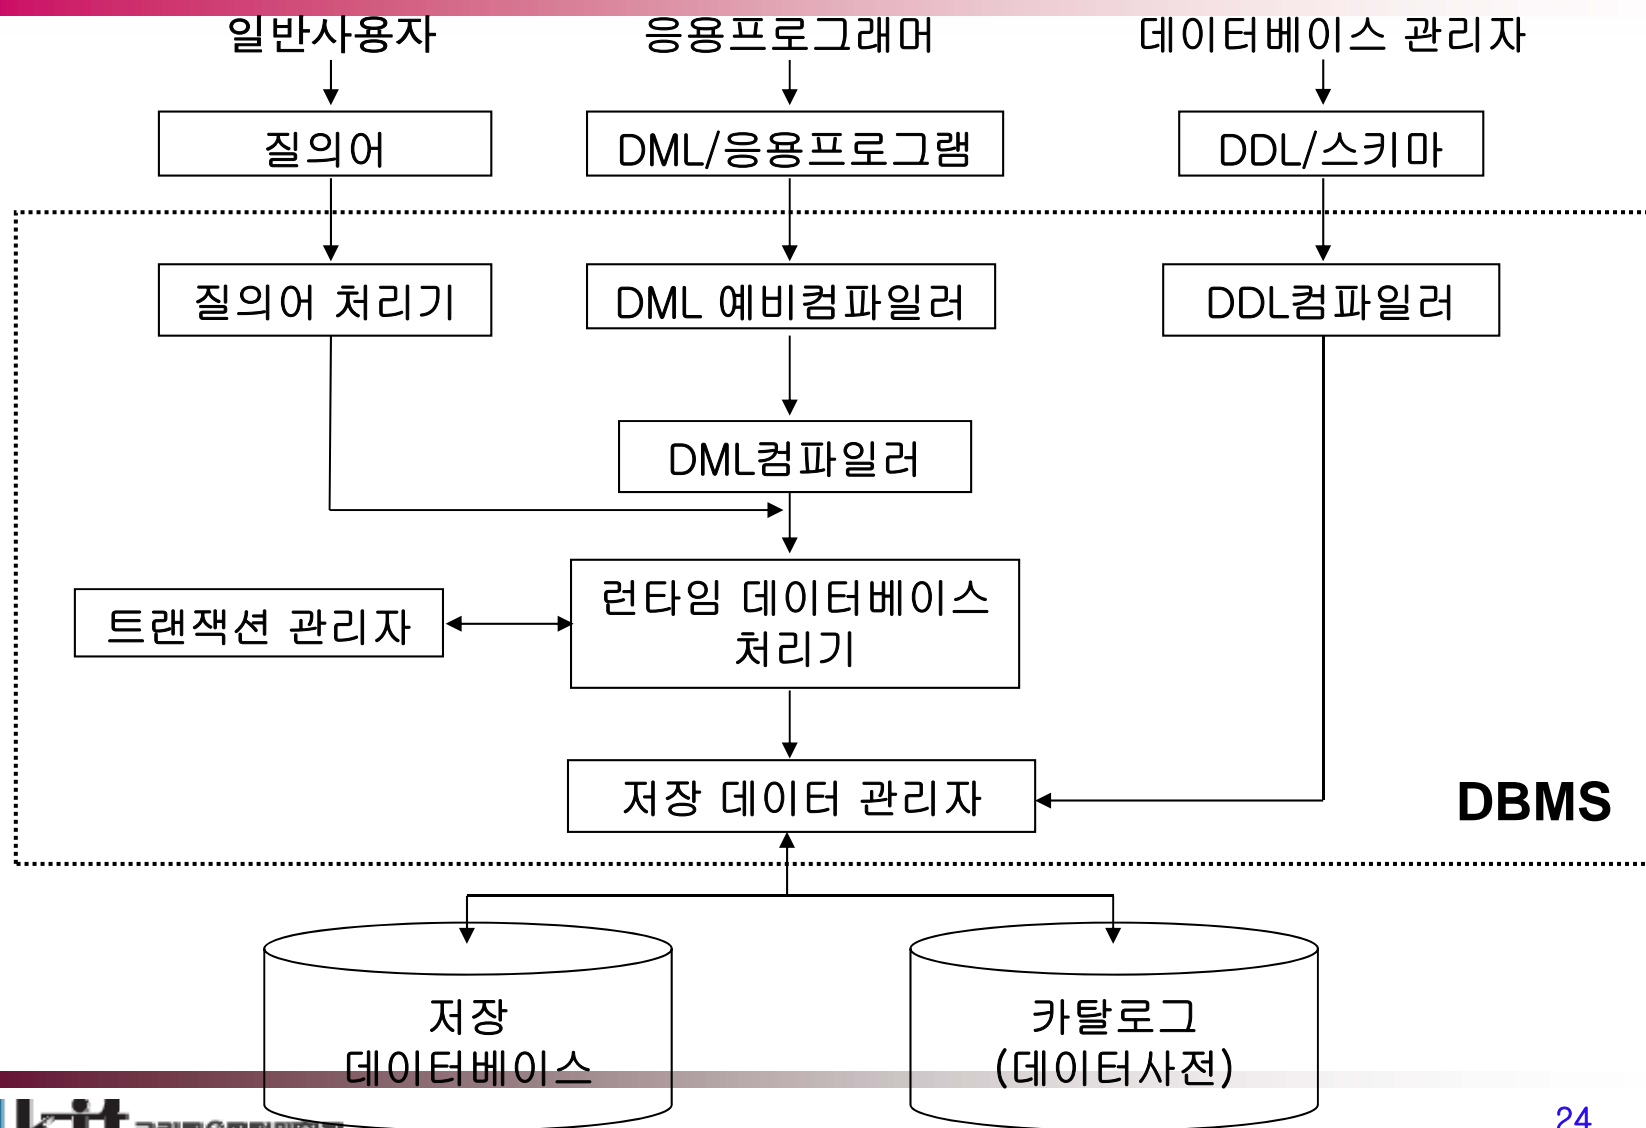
일반사용자

응용프로그래머

데이터베이스 관리자

질의어

DML/응용프로그램

DDL/스키마

질의어 처리기

DML 예비컴파일러

DDL컴파일러

DML컴파일러

트랜잭션 관리자

런타임 데이터베이스 처리기

저장 데이터 관리자

DBMS

저장 데이터베이스

카탈로그 (데이터사전)

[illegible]

24